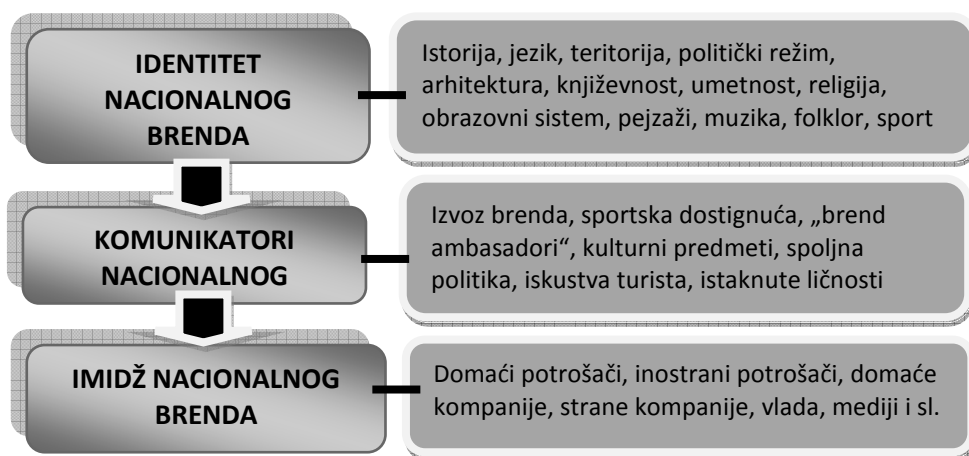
IDENTITET NACIONALNOG BRENDA

Istorija, jezik, teritorija, politički režim, arhitektura, književnost, umetnost, religija, obrazovni sistem, pejzaži, muzika, folklor, sport

KOMUNIKATORI NACIONALNOG

Izvoz brenda, sportska dostignuća, „brend ambasadori", kulturni predmeti, spoljna politika, iskustva turista, istaknute ličnosti

IMIDŽ NACIONALNOG BRENDA

Domaći potrošači, inostrani potrošači, domaće kompanije, strane kompanije, vlada, mediji i sl.